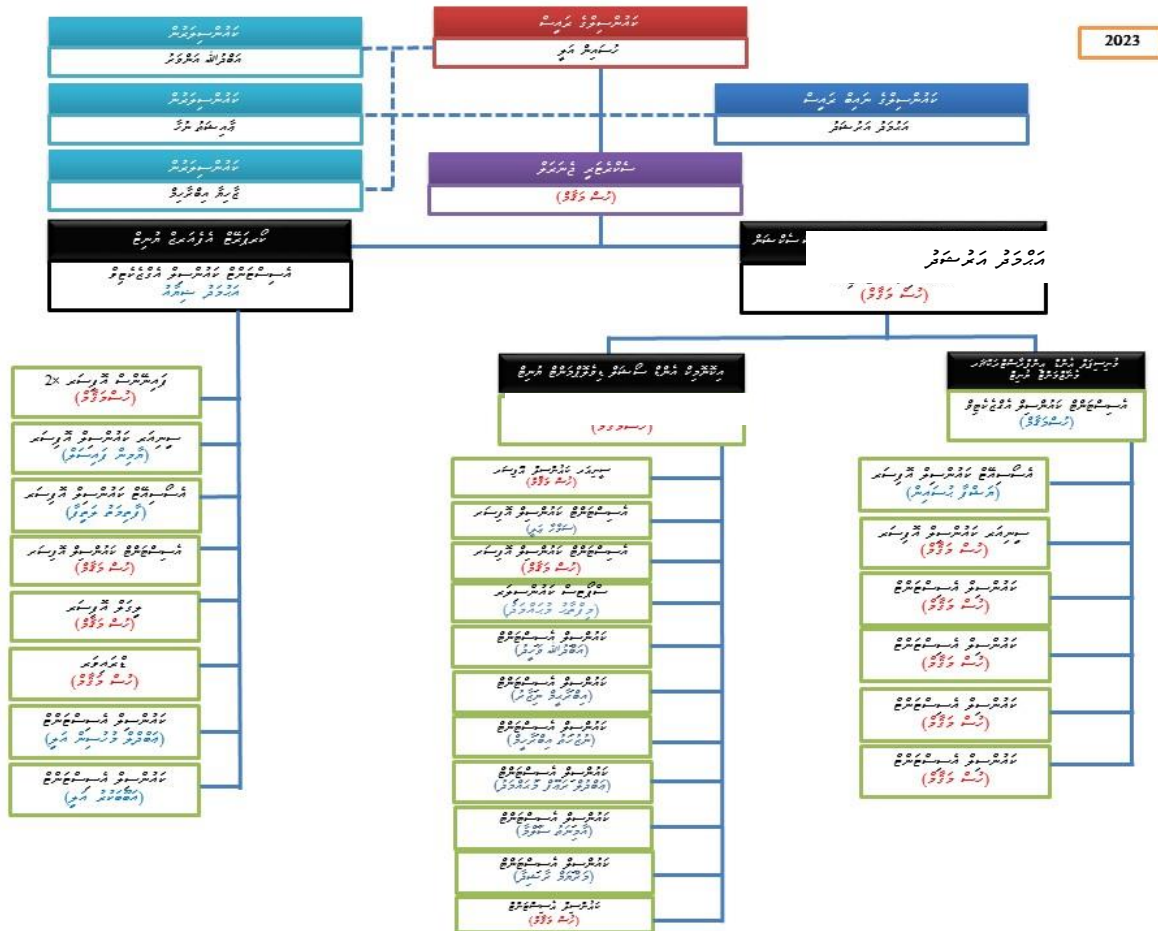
2023

ކައުންސިލް ރައީސް
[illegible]

ކައުންސިލް ނައިބު ރައީސް
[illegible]

ކައުންސިލަރުން
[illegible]

ކައުންސިލަރުން
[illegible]

ކައުންސިލަރުން
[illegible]

ސެކްރެޓަރީ ޖެނެރަލް
(ހުސް މަޤާމު)

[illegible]
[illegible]

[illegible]
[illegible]

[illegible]
(ހުސް މަޤާމު)

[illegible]
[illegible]
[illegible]

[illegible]
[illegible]

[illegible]
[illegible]

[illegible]
(ހުސް މަޤާމު)

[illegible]
(ހުސް މަޤާމު)

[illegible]
(ހުސް މަޤާމު)

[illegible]
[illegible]

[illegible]
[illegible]

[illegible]
(ހުސް މަޤާމު)

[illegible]
(ހުސް މަޤާމު)

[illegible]
(ހުސް މަޤާމު)

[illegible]
(ހުސް މަޤާމު)

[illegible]
(ހުސް މަޤާމު)

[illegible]
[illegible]

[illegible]
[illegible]

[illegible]
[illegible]

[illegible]
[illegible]

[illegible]
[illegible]

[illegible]
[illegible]

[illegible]
(ހުސް މަޤާމު)

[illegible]
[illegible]

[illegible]
(ހުސް މަޤާމު)

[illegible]
(ހުސް މަޤާމު)

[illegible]
(ހުސް މަޤާމު)

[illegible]
(ހުސް މަޤާމު)

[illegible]
(ހުސް މަޤާމު)